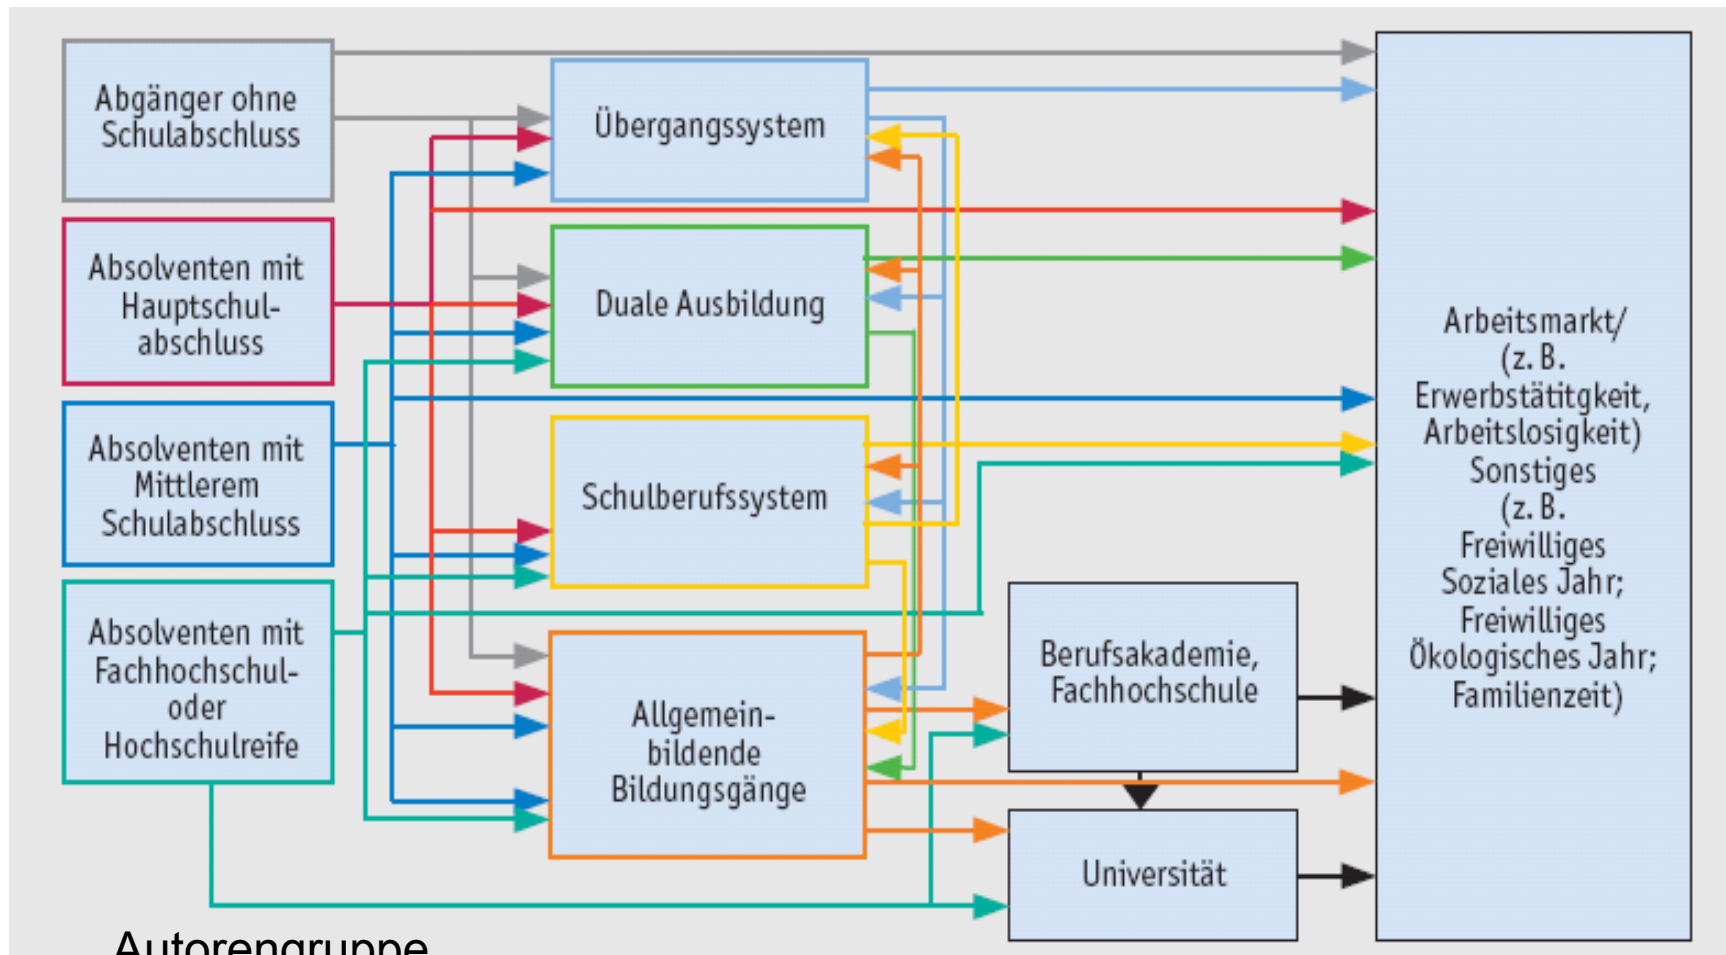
Abgänger ohne Schulabschluss

Absolventen mit Hauptschulabschluss

Absolventen mit Mittlerem Schulabschluss

Absolventen mit Fachhochschul- oder Hochschulreife

Übergangssystem

Duale Ausbildung

Schulberufssystem

Allgemeinbildende Bildungsgänge

Berufsakademie, Fachhochschule

Universität

Arbeitsmarkt/ (z. B. Erwerbstätitgkeit, Arbeitslosigkeit) Sonstiges (z. B. Freiwilliges Soziales Jahr; Freiwilliges Ökologisches Jahr; Familienzeit)

Autorengruppe